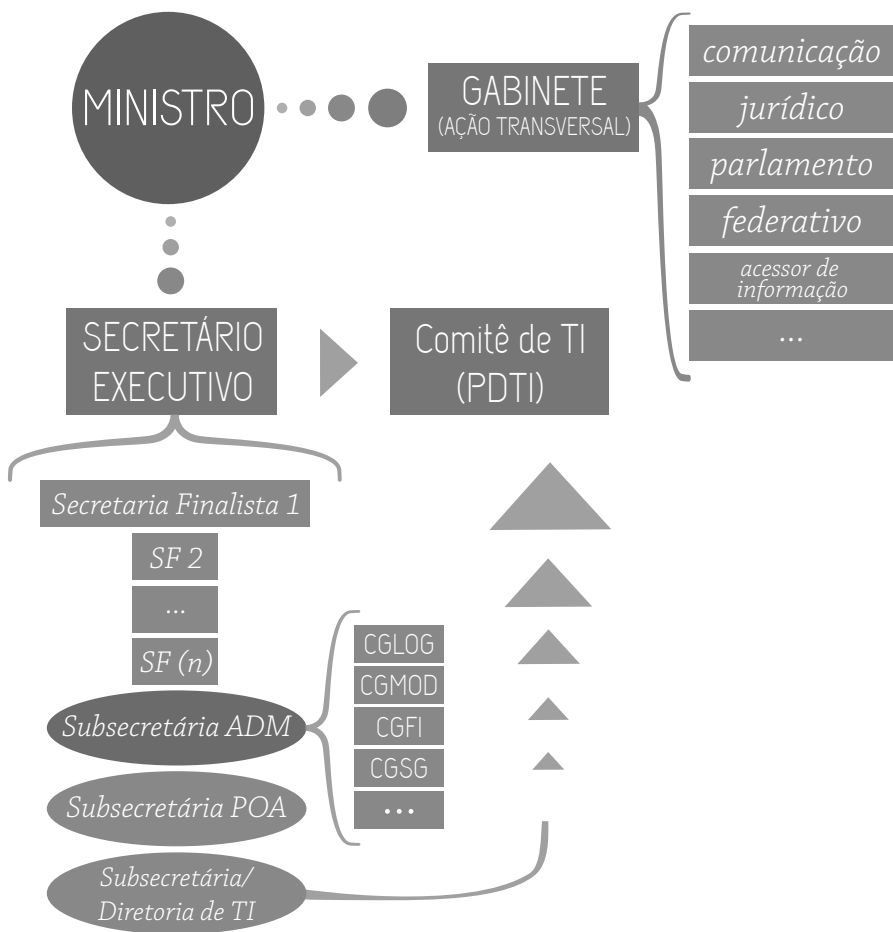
MINISTRO

GABINETE
(AÇÃO TRANSVERSAL)

comunicação
jurídico
parlamento
federativo
acessor de informação
...

SECRETÁRIO EXECUTIVO

Comitê de TI (PDTI)

Secretaria Finalista 1
SF 2
...
SF (n)
Subsecretária ADM
Subsecretária POA
Subsecretária/ Diretoria de TI

CGLOG
CGMOD
CGFI
CGSG
...